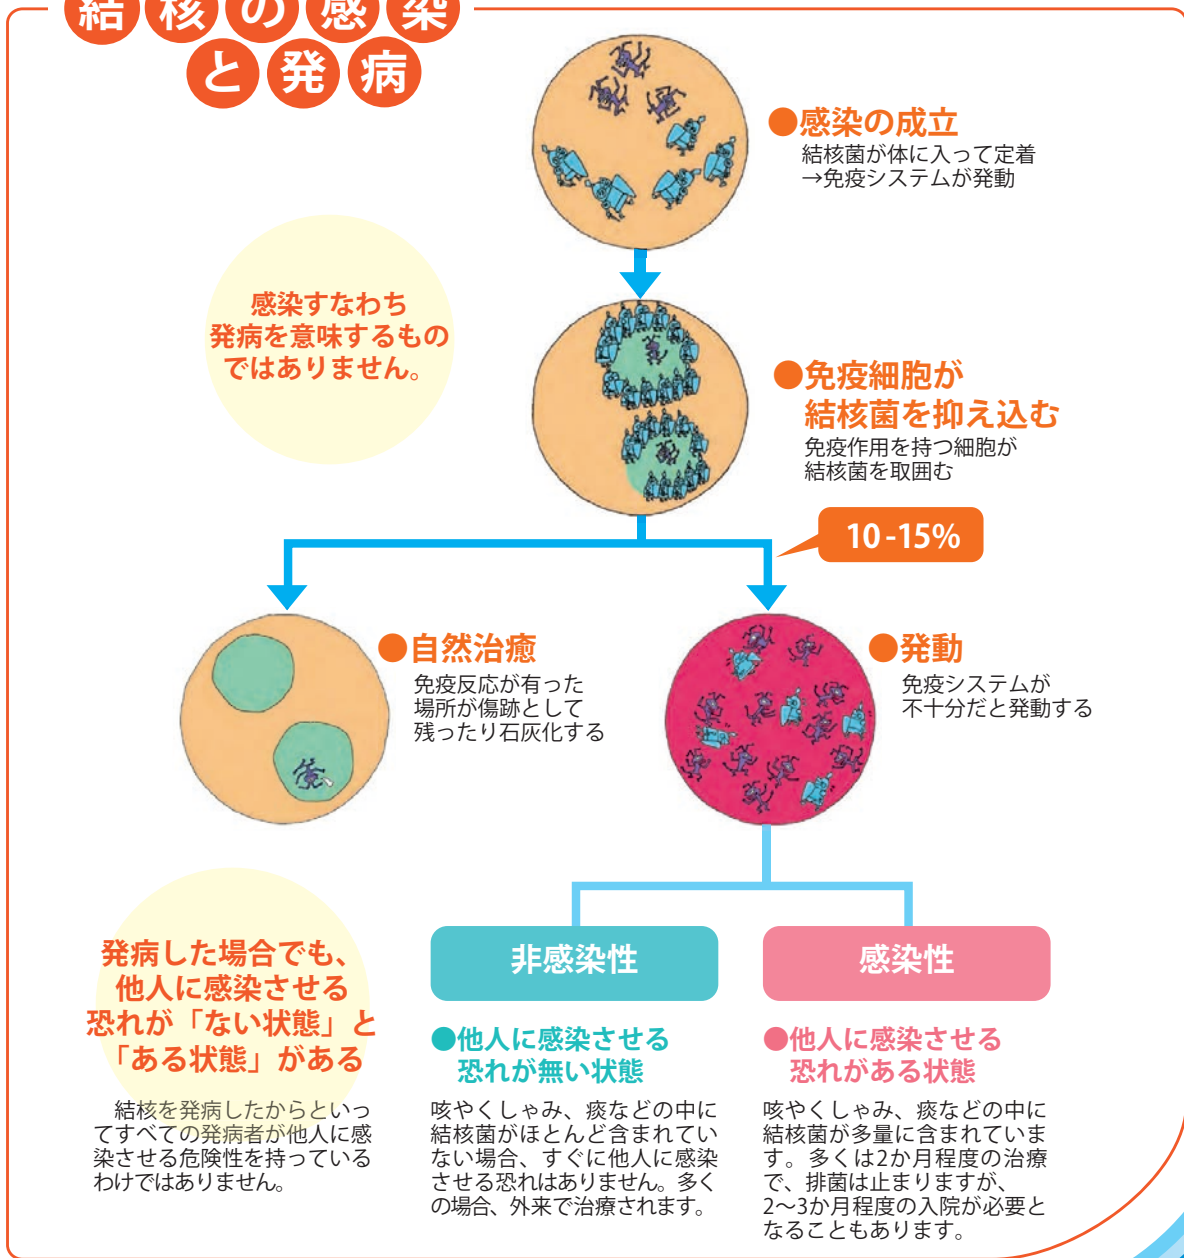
結核の感染と発病

●感染の成立
結核菌が体に入って定着
→免疫システムが発動

感染すなわち発病を意味するものではありません。

●免疫細胞が結核菌を抑え込む
免疫作用を持つ細胞が結核菌を取囲む

10-15%

●自然治癒
免疫反応が有った場所が傷跡として残ったり石灰化する

●発動
免疫システムが不十分だと発動する

発病した場合でも、他人に感染させる恐れが「ない状態」と「ある状態」がある

結核を発病したからといってすべての発病者が他人に感染させる危険性を持っているわけではありません。

非感染性

●他人に感染させる恐れが無い状態

咳やくしゃみ、痰などの中に結核菌がほとんど含まれていない場合、すぐに他人に感染させる恐れはありません。多くの場合、外来で治療されます。

感染性

●他人に感染させる恐れがある状態

咳やくしゃみ、痰などの中に結核菌が多量に含まれています。多くは2か月程度の治療で、排菌は止まりますが、2〜3か月程度の入院が必要となることもあります。